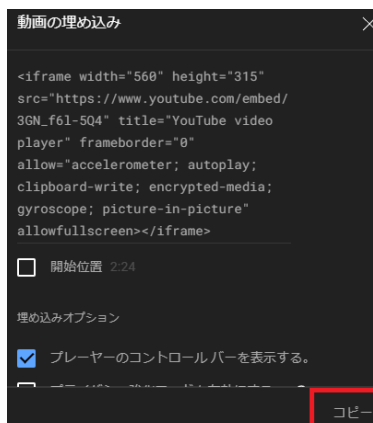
動画の埋め込み

<iframe width="560" height="315" src="https://www.youtube.com/embed/3GN_f6l-5Q4" title="YouTube video player" frameborder="0" allow="accelerometer; autoplay; clipboard-write; encrypted-media; gyroscope; picture-in-picture" allowfullscreen></iframe>

開始位置 2:24

埋め込みオプション

プレーヤーのコントロール バーを表示する。

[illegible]

コピー